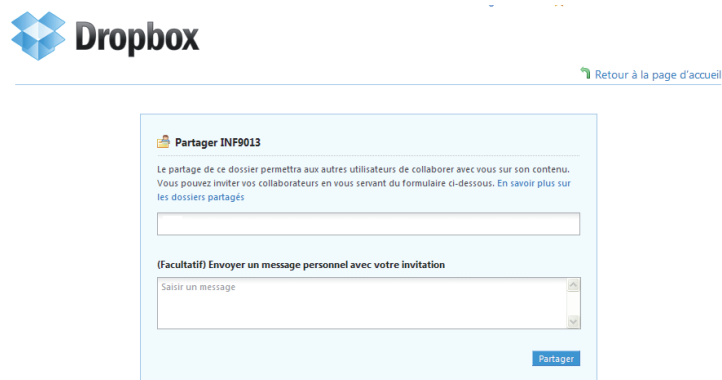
Dropbox

Retour à la page d'accueil

Partager INF9013

Le partage de ce dossier permettra aux autres utilisateurs de collaborer avec vous sur son contenu. Vous pouvez inviter vos collaborateurs en vous servant du formulaire ci-dessous. En savoir plus sur les dossiers partagés

(Facultatif) Envoyer un message personnel avec votre invitation

Saisir un message

Partager